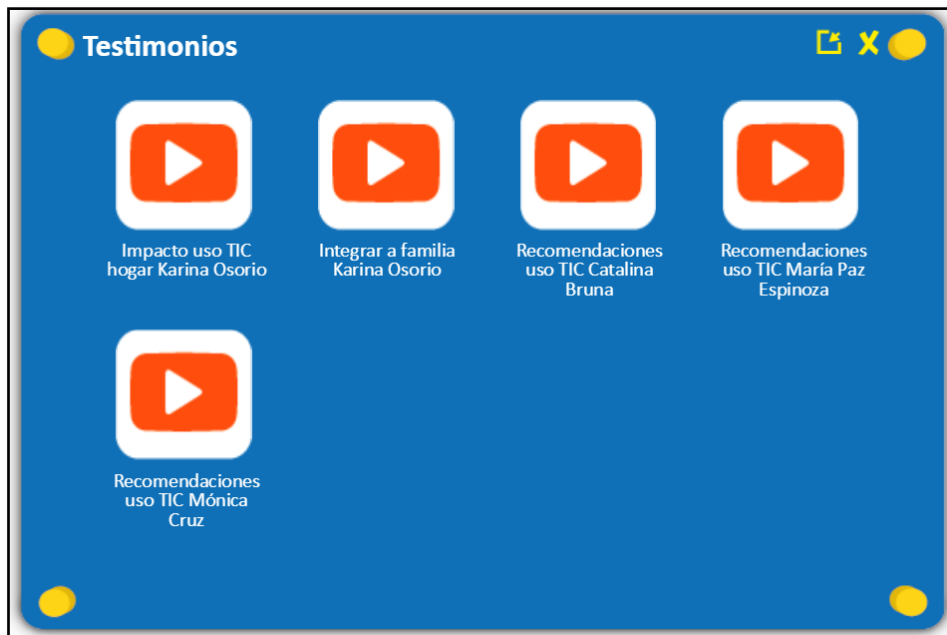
Testimonios

Impacto uso TIC hogar Karina Osorio

Integrar a familia Karina Osorio

Recomendaciones uso TIC Catalina Bruna

Recomendaciones uso TIC María Paz Espinoza

Recomendaciones uso TIC Mónica Cruz